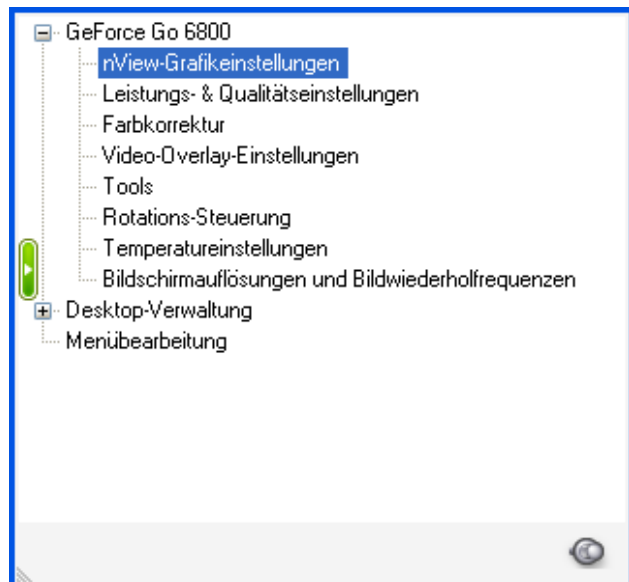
GeForce Go 6800
nView-Grafikeinstellungen
Leistungs- & Qualitätseinstellungen
Farbkorrektur
Video-Overlay-Einstellungen
Tools
Rotations-Steuerung
Temperatureinstellungen
Bildschirmauflösungen und Bildwiederholfrequenzen
Desktop-Verwaltung
Menübearbeitung